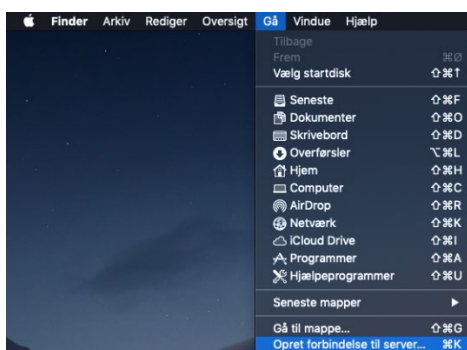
Finder Arkiv Rediger Oversigt Gå Vindue Hjælp

Tilbage
Frem ⌘Ø
Vælg startdisk ⇧⌘↑
Seneste ⇧⌘F
Dokumenter ⇧⌘O
Skrivebord ⇧⌘D
Overførsler ⌥⌘L
Hjem ⇧⌘H
Computer ⇧⌘C
AirDrop ⇧⌘R
Netværk ⇧⌘K
iCloud Drive ⇧⌘I
Programmer ⇧⌘A
Hjælpeprogrammer ⇧⌘U
Seneste mapper ▶
Gå til mappe... ⇧⌘G
Opret forbindelse til server... ⌘K